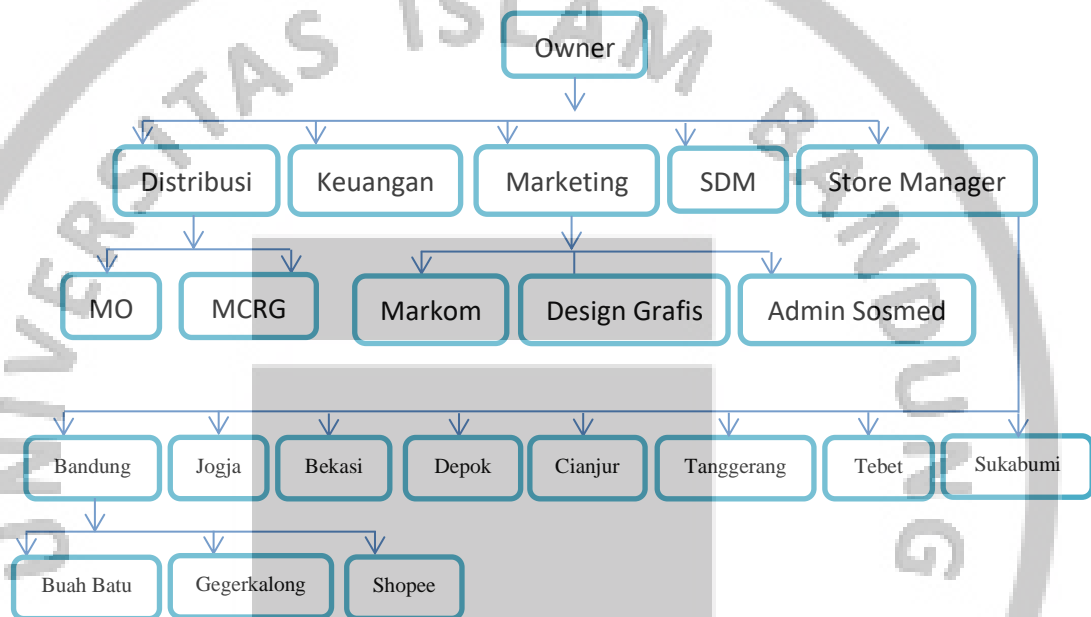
UNIVERSITAS ISLAM BANDUNG

Owner

Distribusi

Keuangan

Marketing

SDM

Store Manager

MO

MCRG

Markom

Design Grafis

Admin Sosmed

Bandung

Jogja

Bekasi

Depok

Cianjur

Tanggerang

Tebet

Sukabumi

Buah Batu

Gegerkalong

Shopee